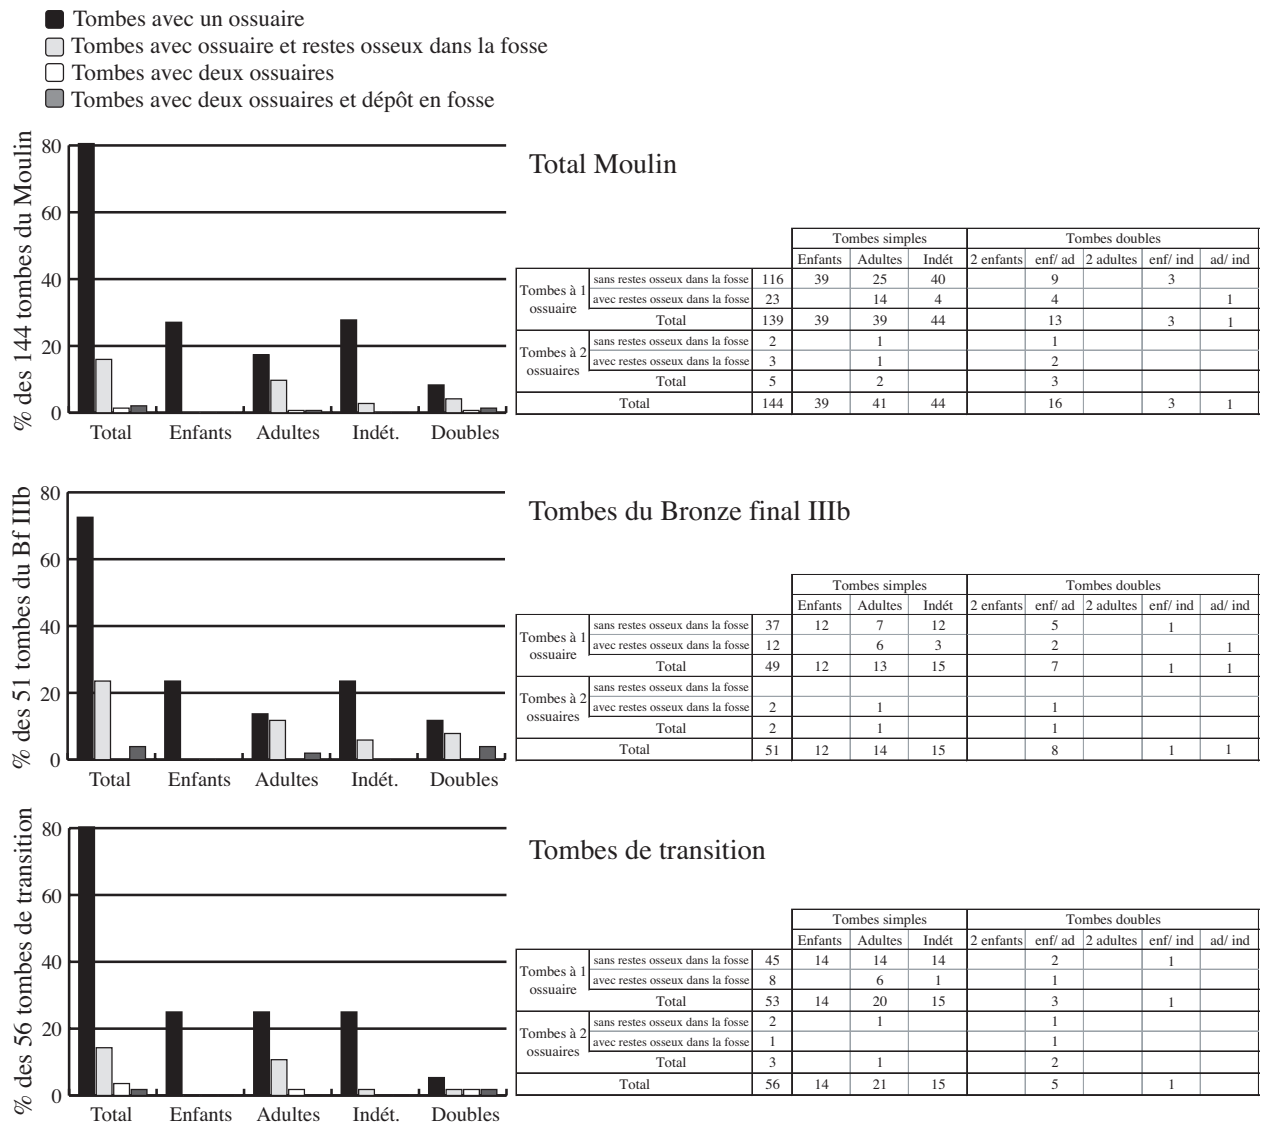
Tombes avec un ossuaire
Tombes avec ossuaire et restes osseux dans la fosse
Tombes avec deux ossuaires
Tombes avec deux ossuaires et dépôt en fosse

% des 144 tombes du Moulin
80
60
40
20
0
Total Enfants Adultes Indét. Doubles

Total Moulin

| | | | Tombes simples | | | Tombes doubles | | | | |
|---|---|---|---|---|---|---|---|---|---|---|
| | | | Enfants | Adultes | Indét | 2 enfants | enf/ ad | 2 adultes | enf/ ind | ad/ ind |
| Tombes à 1 ossuaire | sans restes osseux dans la fosse | 116 | 39 | 25 | 40 | | 9 | | 3 | |
| | avec restes osseux dans la fosse | 23 | | 14 | 4 | | 4 | | | 1 |
| | Total | 139 | 39 | 39 | 44 | | 13 | | 3 | 1 |
| Tombes à 2 ossuaires | sans restes osseux dans la fosse | 2 | | 1 | | | 1 | | | |
| | avec restes osseux dans la fosse | 3 | | 1 | | | 2 | | | |
| | Total | 5 | | 2 | | | 3 | | | |
| Total | | 144 | 39 | 41 | 44 | | 16 | | 3 | 1 |

% des 51 tombes du Bf IIIb
80
60
40
20
0
Total Enfants Adultes Indét. Doubles

Tombes du Bronze final IIIb

| | | | Tombes simples | | | Tombes doubles | | | | |
|---|---|---|---|---|---|---|---|---|---|---|
| | | | Enfants | Adultes | Indét | 2 enfants | enf/ ad | 2 adultes | enf/ ind | ad/ ind |
| Tombes à 1 ossuaire | sans restes osseux dans la fosse | 37 | 12 | 7 | 12 | | 5 | | 1 | |
| | avec restes osseux dans la fosse | 12 | | 6 | 3 | | 2 | | | 1 |
| | Total | 49 | 12 | 13 | 15 | | 7 | | 1 | 1 |
| Tombes à 2 ossuaires | sans restes osseux dans la fosse | | | | | | | | | |
| | avec restes osseux dans la fosse | 2 | | 1 | | | 1 | | | |
| | Total | 2 | | 1 | | | 1 | | | |
| Total | | 51 | 12 | 14 | 15 | | 8 | | 1 | 1 |

% des 56 tombes de transition
80
60
40
20
0
Total Enfants Adultes Indét. Doubles

Tombes de transition

| | | | Tombes simples | | | Tombes doubles | | | | |
|---|---|---|---|---|---|---|---|---|---|---|
| | | | Enfants | Adultes | Indét | 2 enfants | enf/ ad | 2 adultes | enf/ ind | ad/ ind |
| Tombes à 1 ossuaire | sans restes osseux dans la fosse | 45 | 14 | 14 | 14 | | 2 | | 1 | |
| | avec restes osseux dans la fosse | 8 | | 6 | 1 | | 1 | | | |
| | Total | 53 | 14 | 20 | 15 | | 3 | | 1 | |
| Tombes à 2 ossuaires | sans restes osseux dans la fosse | 2 | | 1 | | | 1 | | | |
| | avec restes osseux dans la fosse | 1 | | | | | 1 | | | |
| | Total | 3 | | 1 | | | 2 | | | |
| Total | | 56 | 14 | 21 | 15 | | 5 | | 1 | |